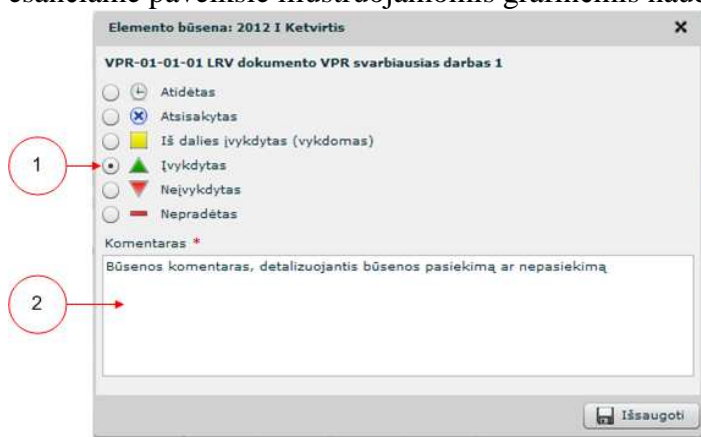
esančiame paveiksle iliustruojamomis grafinėmis nuoc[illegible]

Elemento būsena: 2012 I Ketvirtis

×

VPR-01-01-01 LRV dokumento VPR svarbiausias darbas 1

Atidėtas

Atsisakytas

Iš dalies įvykdytas (vykdomas)

1

Įvykdytas

Neįvykdytas

Nepradėtas

Komentaras *

Būsenos komentaras, detalizuojantis būsenos pasiekimą ar nepasiekimą

2

Išsaugoti